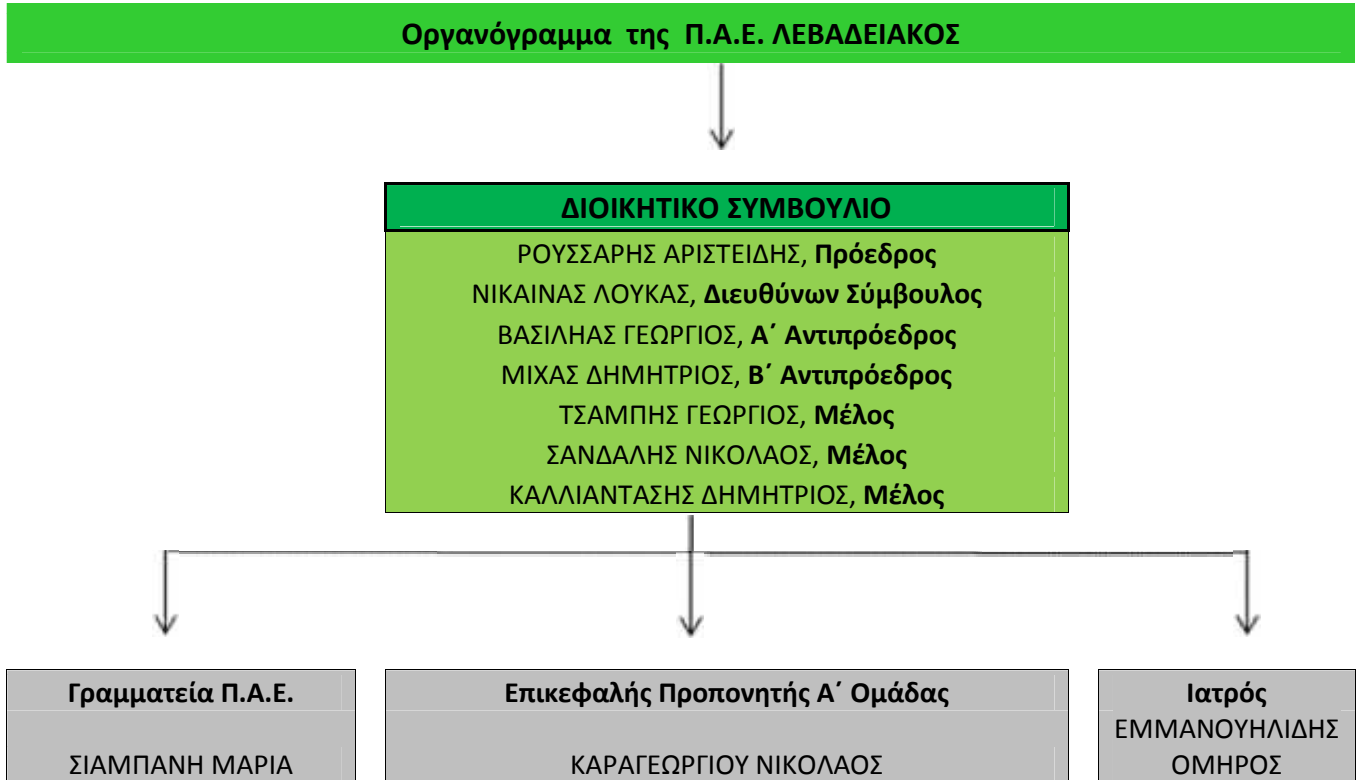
Οργανόγραμμα της Π.Α.Ε. ΛΕΒΑΔΕΙΑΚΟΣ

ΔΙΟΙΚΗΤΙΚΟ ΣΥΜΒΟΥΛΙΟ

ΡΟΥΣΣΑΡΗΣ ΑΡΙΣΤΕΙΔΗΣ, Πρόεδρος
ΝΙΚΑΙΝΑΣ ΛΟΥΚΑΣ, Διευθύνων Σύμβουλος
ΒΑΣΙΛΗΑΣ ΓΕΩΡΓΙΟΣ, Α΄ Αντιπρόεδρος
ΜΙΧΑΣ ΔΗΜΗΤΡΙΟΣ, Β΄ Αντιπρόεδρος
ΤΣΑΜΠΗΣ ΓΕΩΡΓΙΟΣ, Μέλος
ΣΑΝΔΑΛΗΣ ΝΙΚΟΛΑΟΣ, Μέλος
ΚΑΛΛΙΑΝΤΑΣΗΣ ΔΗΜΗΤΡΙΟΣ, Μέλος

Γραμματεία Π.Α.Ε.

ΣΙΑΜΠΑΝΗ ΜΑΡΙΑ

Επικεφαλής Προπονητής Α΄ Ομάδας

ΚΑΡΑΓΕΩΡΓΙΟΥ ΝΙΚΟΛΑΟΣ

Ιατρός
ΕΜΜΑΝΟΥΗΛΙΔΗΣ ΟΜΗΡΟΣ